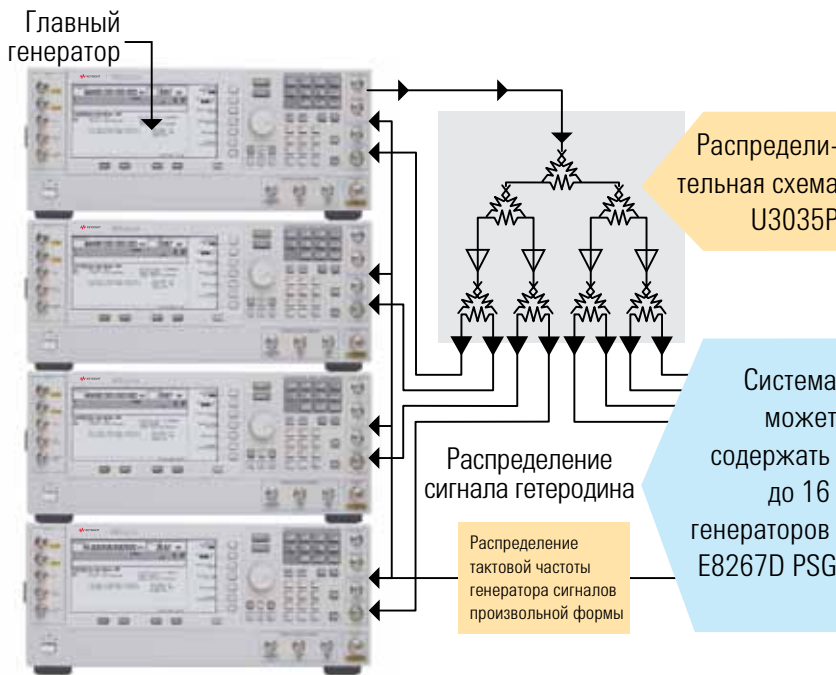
Главный генератор

Распределительная схема U3035P

Система может содержать до 16 генераторов E8267D PSG

Распределение сигнала гетеродина

Распределение тактовой частоты генератора сигналов произвольной формы